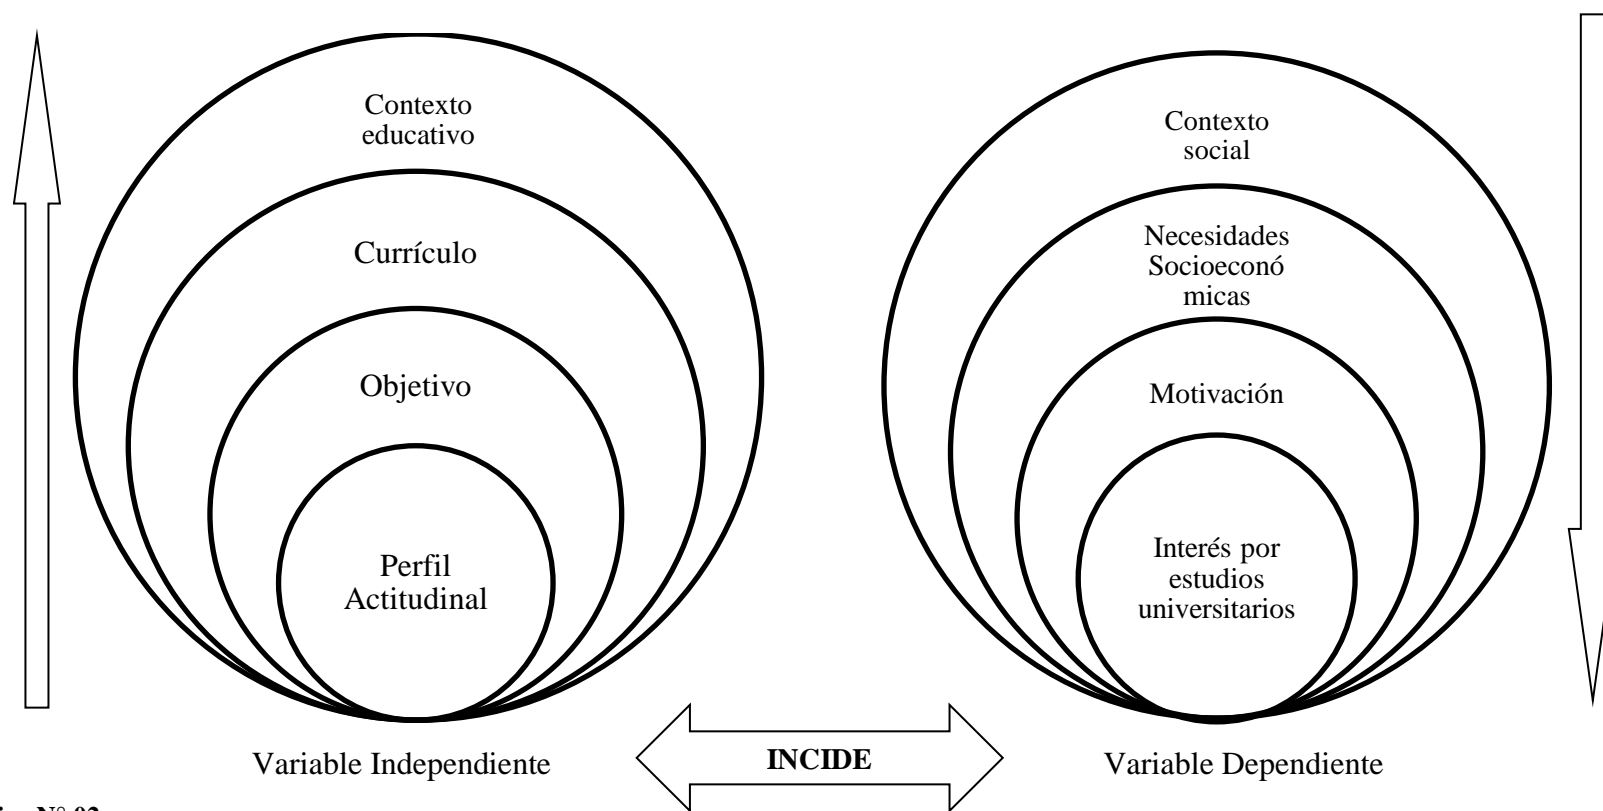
Contexto educativo

Currículo

Objetivo

Perfil Actitudinal

Contexto social

Necesidades Socioeconó micas

Motivación

Interés por estudios universitarios

Variable Independiente

INCIDE

Variable Dependiente

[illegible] N° 02